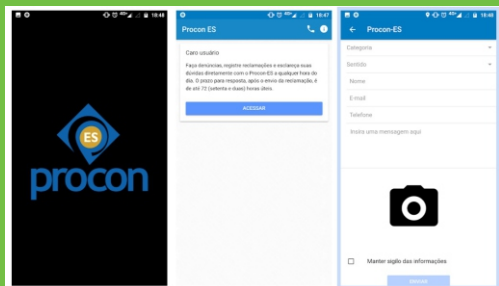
18:48

ES
procon

18:47
Procon ES

Caro usuário

Faça denúncias, registre reclamações e esclareça suas dúvidas diretamente com o Procon-ES a qualquer hora do dia. O prazo para resposta, após o envio da reclamação, é de até 72 (setenta e dois) horas úteis.

ACESSAR

18:47
Procon-ES

Categoria

Sentido

Nome

E-mail

Telefone

Insira uma mensagem aqui

Manter sigilo das informações

ENVIAR